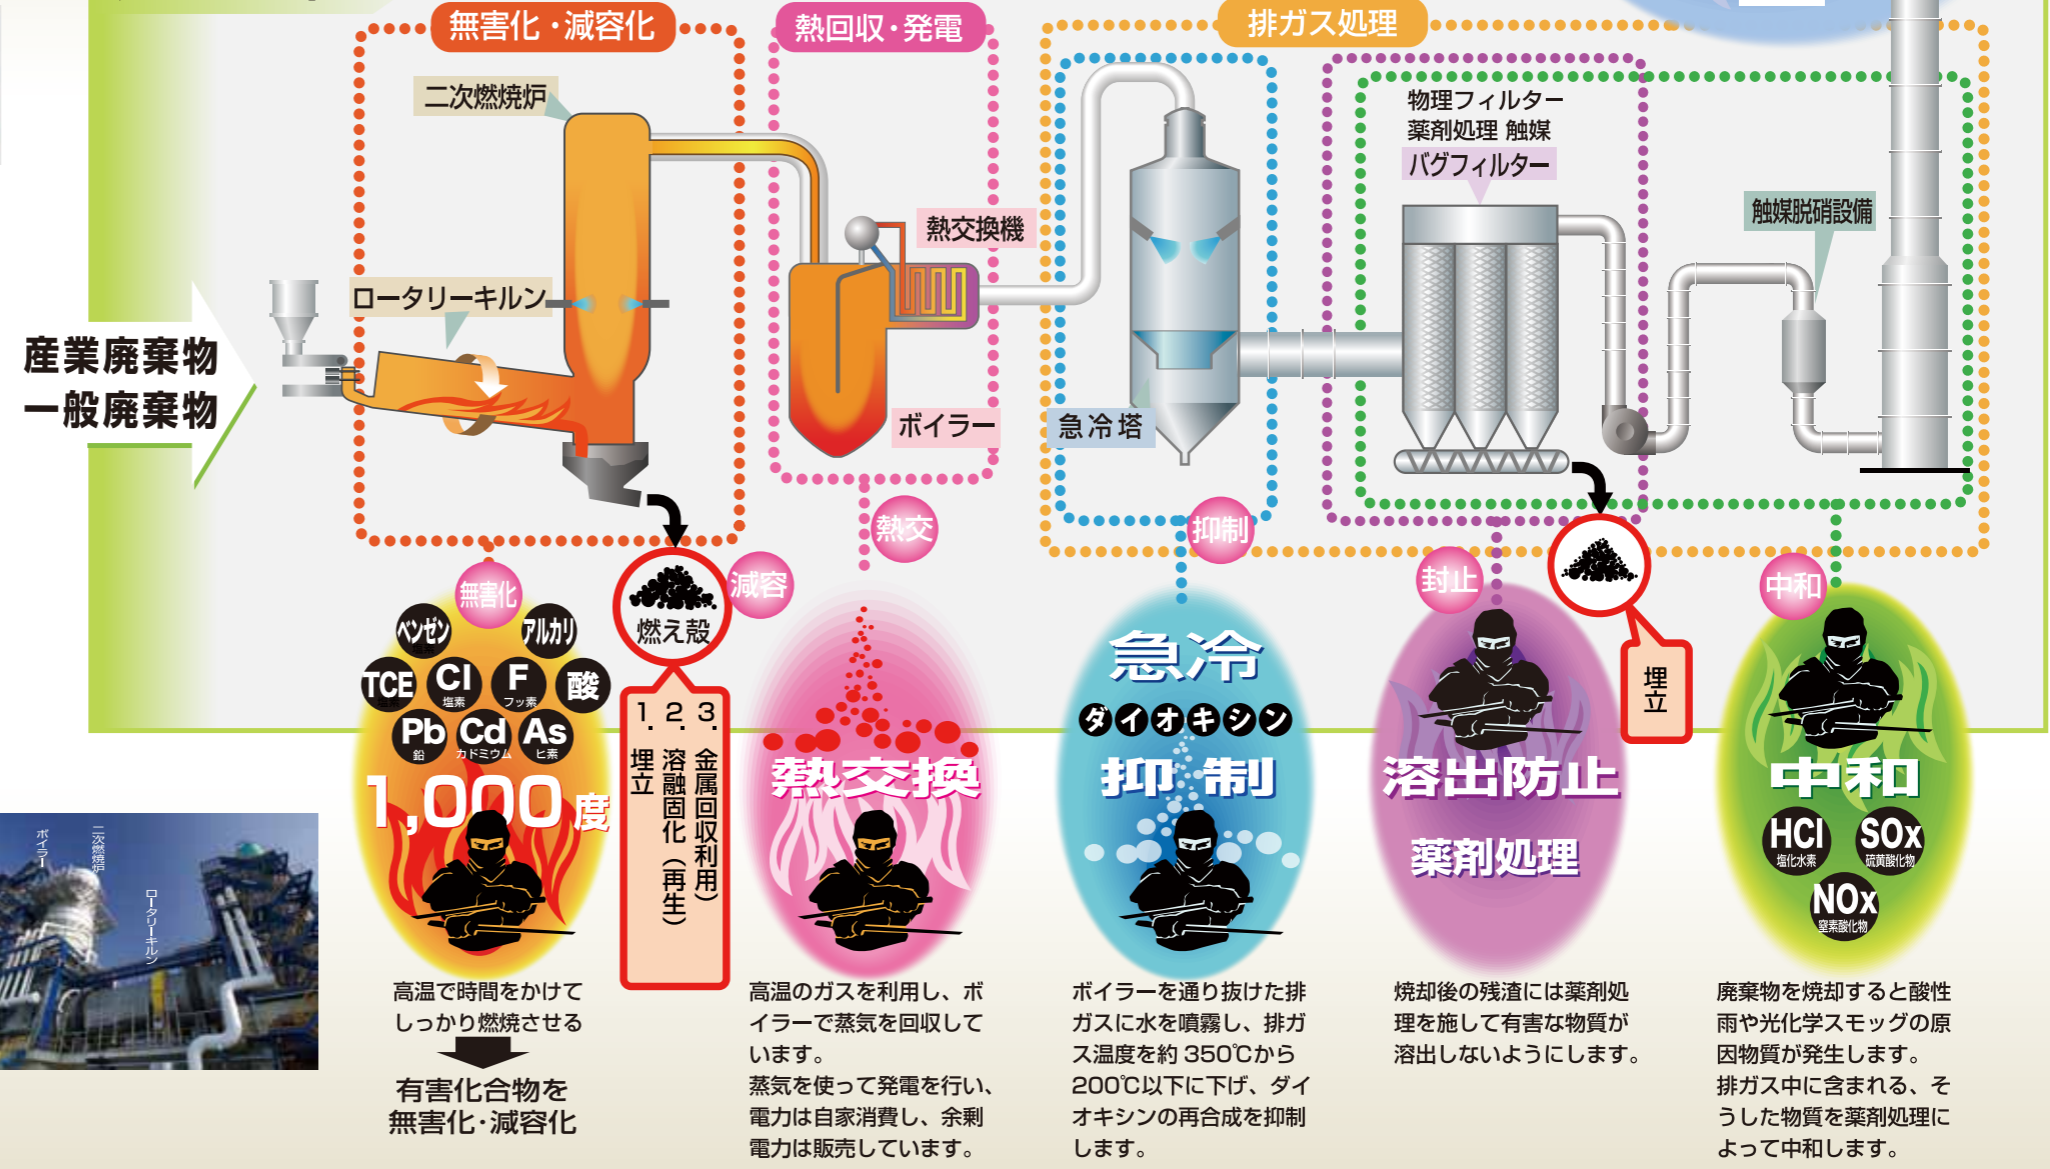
無害化・減容化

熱回収・発電

排ガス処理

二次燃焼炉

ロータリーキルン

熱交換機

ボイラー

急冷塔

物理フィルター
薬剤処理 触媒
バグフィルター

触媒脱硝設備

産業廃棄物
一般廃棄物

無害化

燃え殻

減容

熱交

抑制

封止

中和

埋立

ベンゼン
アルカリ
TCE
Cl 塩素
F フッ素
酸
Pb 鉛
Cd カドミウム
As ヒ素

1,000度

1. 金属回収利用
2. 溶融固化（再生）
3. 埋立

熱交換

急冷

ダイオキシン
抑制

溶出防止

薬剤処理

中和

HCl 塩化水素
SOx 硫黄酸化物
NOx 窒素酸化物

ボイラー
二次燃焼炉
ロータリーキルン

高温で時間をかけてしっかり燃焼させる

有害化合物を無害化・減容化

高温のガスを利用し、ボイラーで蒸気を回収しています。
蒸気を使って発電を行い、電力は自家消費し、余剰電力は販売しています。

ボイラーを通り抜けた排ガスに水を噴霧し、排ガス温度を約350℃から200℃以下に下げ、ダイオキシンの再合成を抑制します。

焼却後の残渣には薬剤処理を施して有害な物質が溶出しないようにします。

廃棄物を焼却すると酸性雨や光化学スモッグの原因物質が発生します。
排ガス中に含まれる、そうした物質を薬剤処理によって中和します。